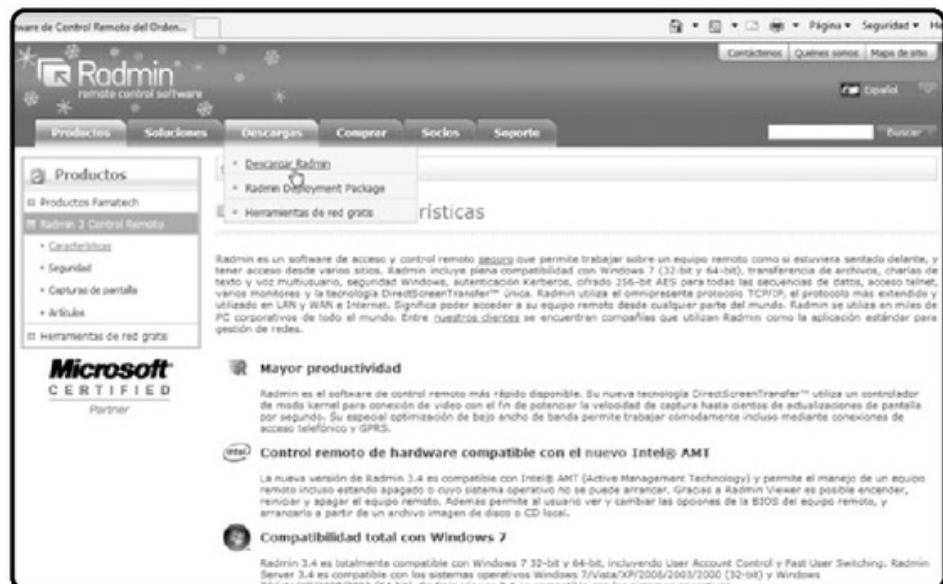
ware de Control Remoto del Orden...

Página ▾ Seguridad ▾ He

Contáctenos | Quiénes somos | Mapa de sitio

Radmin
remote control software

Español

Productos | Soluciones | Descargas | Comprar | Socios | Soporte

Buscar

Productos

Productos Famatech

Radmin 3 Control Remoto

• Características
• Seguridad
• Capturas de pantalla
• Artículos

Herramientas de red gratis

Microsoft CERTIFIED Partner

• Descargar Radmin
• Radmin Deployment Package
• Herramientas de red gratis

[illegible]rísticas

Radmin es un software de acceso y control remoto seguro que permite trabajar sobre un equipo remoto como si estuviera sentado delante, y tener acceso desde varios sitios. Radmin incluye plena compatibilidad con Windows 7 (32-bit y 64-bit), transferencia de archivos, charlas de texto y voz multiusuario, seguridad Windows, autenticación Kerberos, cifrado 256-bit AES para todas las secuencias de datos, acceso telnet, varios monitores y la tecnología DirectScreenTransfer™ única. Radmin utiliza el omnipresente protocolo TCP/IP, el protocolo más extendido y utilizado en LAN y WAN e Internet. Significa poder acceder a su equipo remoto desde cualquier parte del mundo. Radmin se utiliza en miles de PC corporativos de todo el mundo. Entre nuestros clientes se encuentran compañías que utilizan Radmin como la aplicación estándar para gestión de redes.

Mayor productividad

Radmin es el software de control remoto más rápido disponible. Su nueva tecnología DirectScreenTransfer™ utiliza un controlador de modo kernel para conexión de video con el fin de potenciar la velocidad de captura hasta cientos de actualizaciones de pantalla por segundo. Su especial optimización de bajo ancho de banda permite trabajar cómodamente incluso mediante conexiones de acceso telefónico y GPRS.

Control remoto de hardware compatible con el nuevo Intel® AMT

La nueva versión de Radmin 3.4 es compatible con Intel® AMT (Active Management Technology) y permite el manejo de un equipo remoto incluso estando apagado o cuyo sistema operativo no se puede arrancar. Gracias a Radmin Viewer es posible encender, reiniciar y apagar el equipo remoto. Además permite al usuario ver y cambiar las opciones de la BIOS del equipo remoto, y arrancarlo a partir de un archivo imagen de disco o CD local.

Compatibilidad total con Windows 7

Radmin 3.4 es totalmente compatible con Windows 7 32-bit y 64-bit, incluyendo User Account Control y Fast User Switching. Radmin Server 3.4 es compatible con los sistemas operativos Windows 7/Vista/XP/2008/2003/2000 (32-bit) y Windows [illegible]